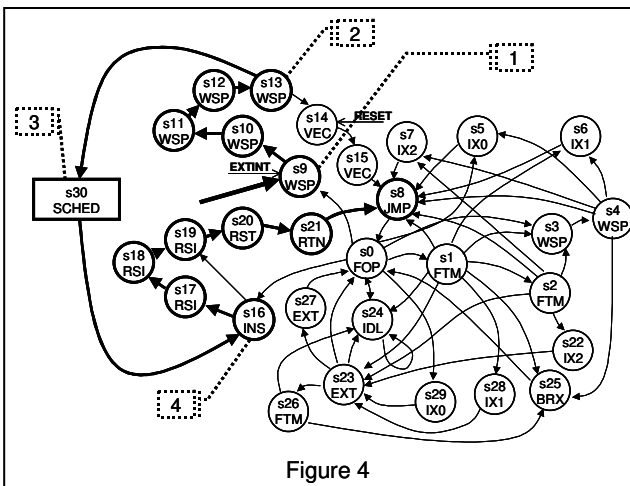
2

1

3

s12
WSP

s13
WSP

s11
WSP

s10
WSP

s14
VEC

RESET

s7
IX2

s5
IX0

s6
IX1

EXTINT

s9
WSP

s15
VEC

s8
JMP

s30
SCHED

s20
RST

s19
RSI

s21
RTN

s4
WSP

s3
WSP

s18
RSI

s0
FOP

s1
FTM

s2
FTM

s17
RSI

s16
INS

s27
EXT

s24
IDL

s22
IX2

s23
EXT

s29
IX0

s28
IX1

s25
BRX

4

s26
FTM

Figure 4